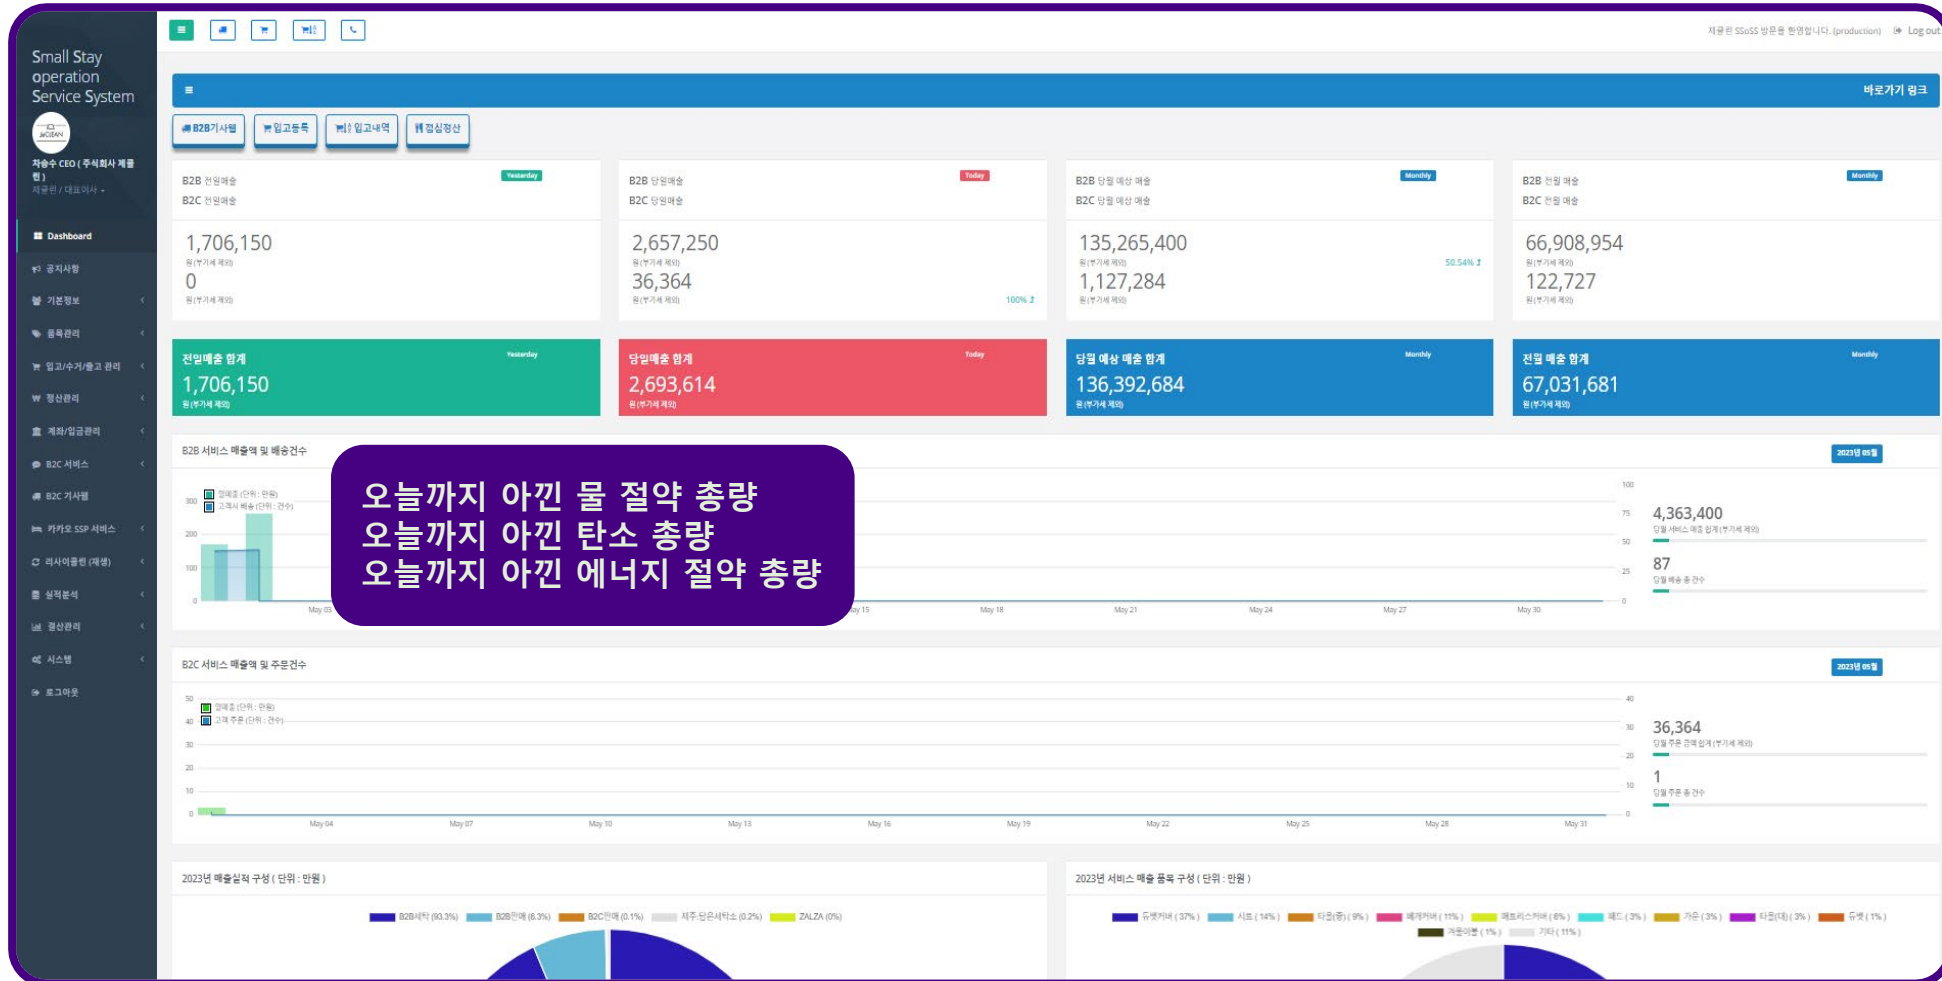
Small Stay operation Service System

차승수 CEO ( 주식회사 제클린 )
제클린 / 대표이사

Dashboard
공지사항
기본정보
품목관리
입고/수거/출고 관리
정산관리
계좌/입금관리
B2C 서비스
B2C 기사웹
카카오 SSP 서비스
리사이클린 (재생)
실적분석
결산관리
시스템
로그아웃

제클린 SSoSS 방문을 환영합니다. (production) Log out

바로가기 링크

B2B기사웹 입고등록 입고내역 정산

B2B 전일매출
B2C 전일매출
Yesterday
1,706,150
원(부가세 제외)
0
원(부가세 제외)

B2B 당일매출
B2C 당일매출
Today
2,657,250
원(부가세 제외)
36,364
원(부가세 제외)
100%

B2B 당월 예상 매출
B2C 당월 예상 매출
Monthly
135,265,400
원(부가세 제외)
50.54%
1,127,284
원(부가세 제외)

B2B 전월 매출
B2C 전월 매출
Monthly
66,908,954
원(부가세 제외)
122,727
원(부가세 제외)

전일매출 합계
Yesterday
1,706,150
원(부가세 제외)

당일매출 합계
Today
2,693,614
원(부가세 제외)

당월 예상 매출 합계
Monthly
136,392,684
원(부가세 제외)

전월 매출 합계
Monthly
67,031,681
원(부가세 제외)

B2B 서비스 매출액 및 배송건수
2023년 05월
매출 (단위 : 만원)
고객사 배송 (단위 : 건수)
300 200 100 0
May 03 May 15 May 18 May 21 May 24 May 27 May 30
100 75 50 25 0
4,363,400
당월 서비스 매출 합계(부가세 제외)
87
당월 배송 총 건수

오늘까지 아낀 물 절약 총량
오늘까지 아낀 탄소 총량
오늘까지 아낀 에너지 절약 총량

B2C 서비스 매출액 및 주문건수
2023년 05월
매출 (단위 : 만원)
고객 주문 (단위 : 건수)
50 40 30 20 10 0
May 04 May 07 May 10 May 13 May 16 May 19 May 22 May 25 May 28 May 31
40 30 20 10 0
36,364
당월 주문 금액 합계(부가세 제외)
1
당월 주문 총 건수

2023년 매출실적 구성 ( 단위 : 만원 )
B2B세탁 (93.3%) B2B판매 (6.3%) B2C판매 (0.1%) 제주 단순세탁소 (0.2%) ZALZA (0%)

2023년 서비스 매출 품목 구성 ( 단위 : 만원 )
듀벳커버 ( 37% ) 시트 ( 14% ) 타월(중) ( 9% ) 베개커버 ( 11% ) 매트리스커버 ( 6% ) 패드 ( 3% ) 가운 ( 3% ) 타월(대) ( 3% ) 듀벳 ( 1% ) 거즈이불 ( 1% ) 기타 ( 11% )